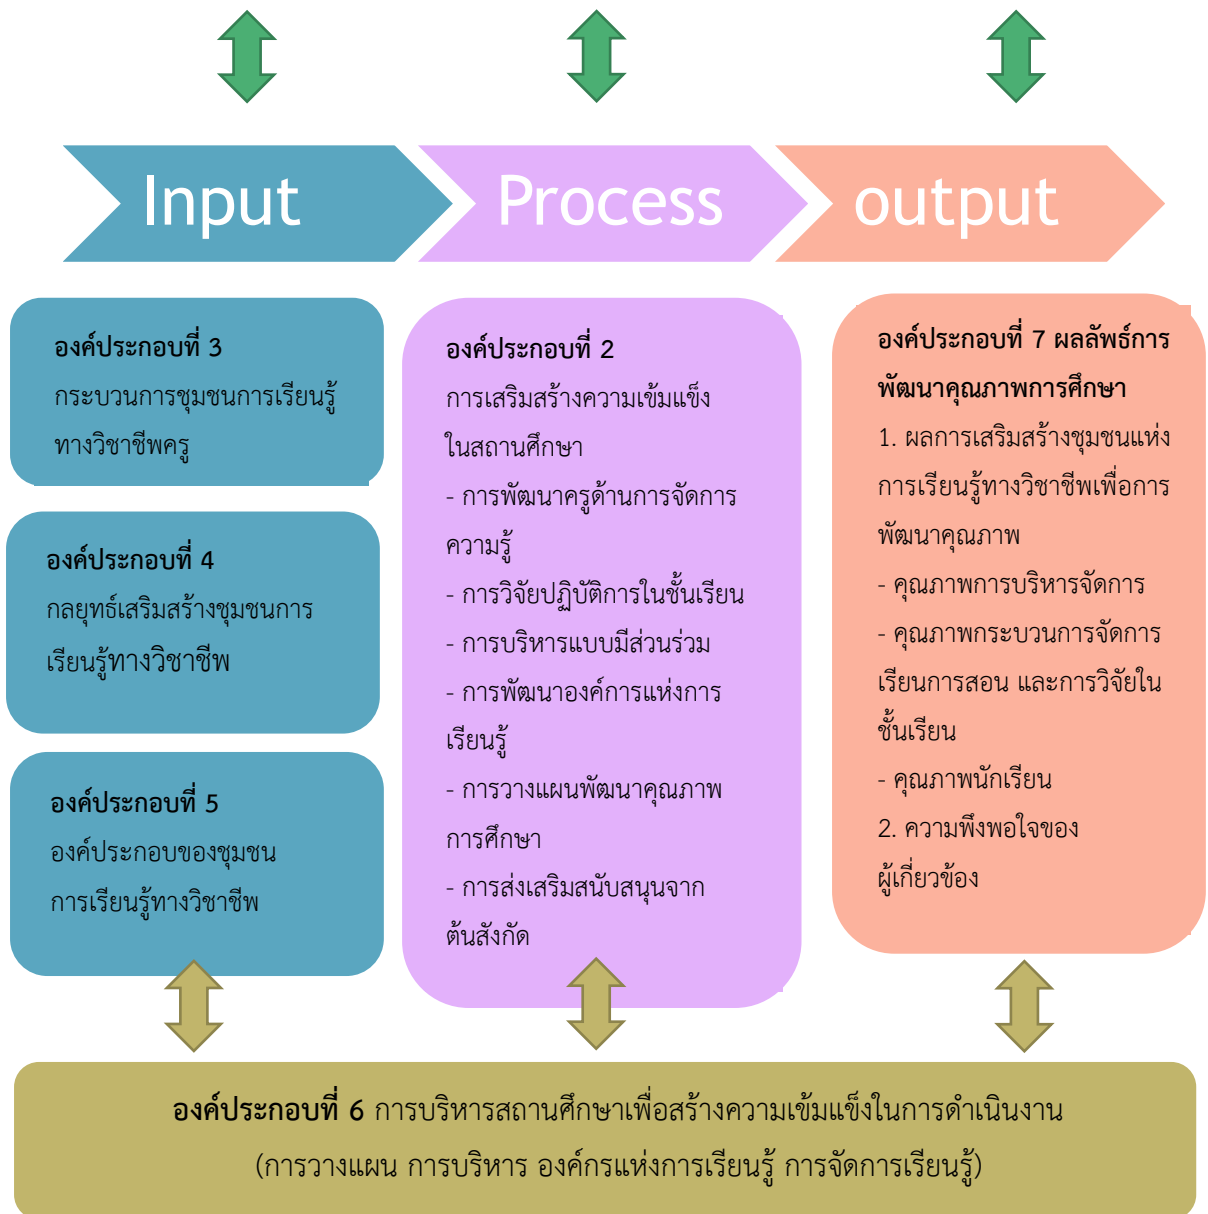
Input

Process

output

องค์ประกอบที่ 3
กระบวนการชุมชนการเรียนรู้ทางวิชาชีพครู

องค์ประกอบที่ 4
กลยุทธ์เสริมสร้างชุมชนการเรียนรู้ทางวิชาชีพ

องค์ประกอบที่ 5
องค์ประกอบของชุมชนการเรียนรู้ทางวิชาชีพ

องค์ประกอบที่ 2
การเสริมสร้างความเข้มแข็งในสถานศึกษา
- การพัฒนาครูด้านการจัดการความรู้
- การวิจัยปฏิบัติการในชั้นเรียน
- การบริหารแบบมีส่วนร่วม
- การพัฒนาองค์การแห่งการเรียนรู้
- การวางแผนพัฒนาคุณภาพการศึกษา
- การส่งเสริมสนับสนุนจากต้นสังกัด

องค์ประกอบที่ 7 ผลลัพธ์การพัฒนาคุณภาพการศึกษา
1. ผลการเสริมสร้างชุมชนแห่งการเรียนรู้ทางวิชาชีพเพื่อการพัฒนาคุณภาพ
- คุณภาพการบริหารจัดการ
- คุณภาพกระบวนการจัดการเรียนการสอน และการวิจัยในชั้นเรียน
- คุณภาพนักเรียน
2. ความพึงพอใจของผู้เกี่ยวข้อง

องค์ประกอบที่ 6 การบริหารสถานศึกษาเพื่อสร้างความเข้มแข็งในการดำเนินงาน
(การวางแผน การบริหาร องค์กรแห่งการเรียนรู้ การจัดการเรียนรู้)